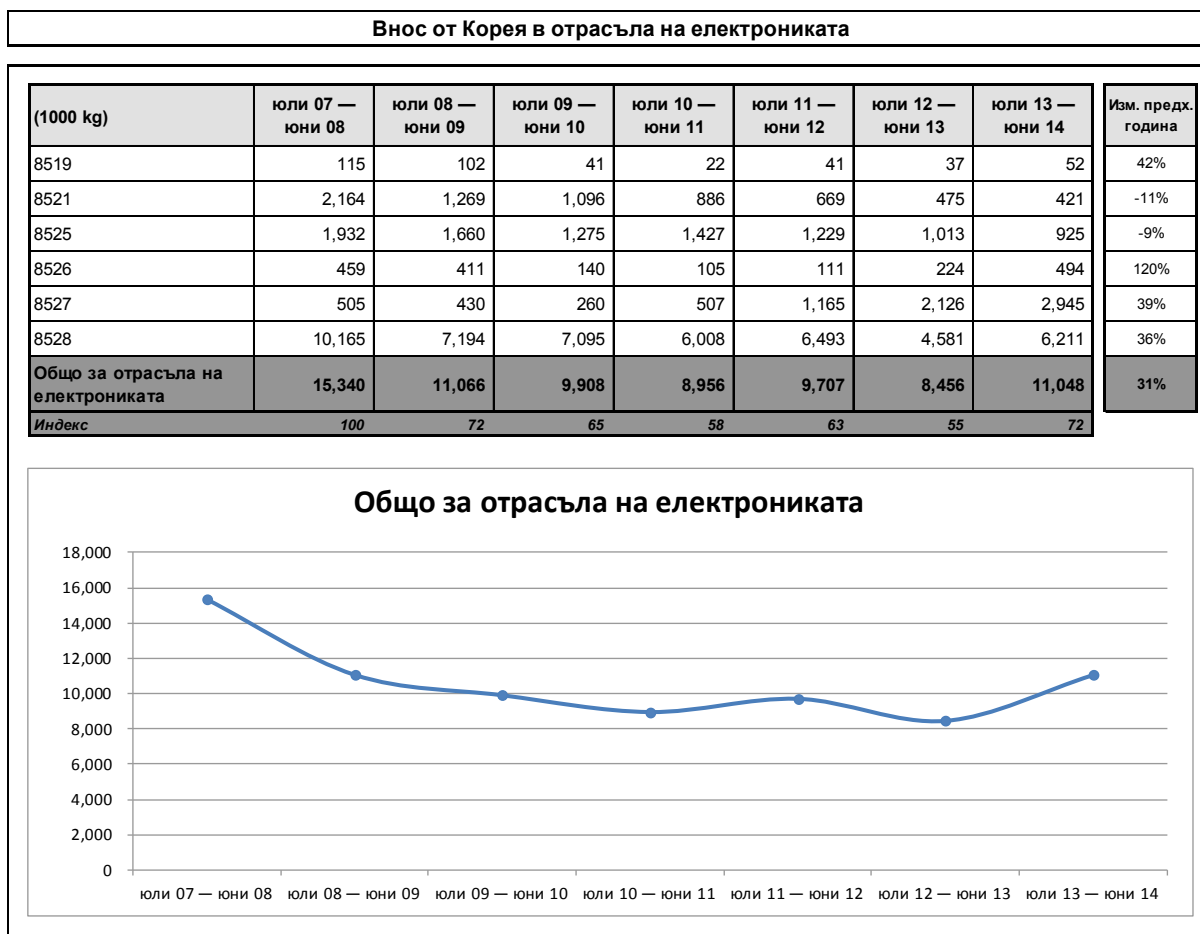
Внос от Корея в отрасъла на електрониката

| (1000 kg) | юли 07 — юни 08 | юли 08 — юни 09 | юли 09 — юни 10 | юли 10 — юни 11 | юли 11 — юни 12 | юли 12 — юни 13 | юли 13 — юни 14 | Изм. предх. година |
|---|---|---|---|---|---|---|---|---|
| 8519 | 115 | 102 | 41 | 22 | 41 | 37 | 52 | 42% |
| 8521 | 2,164 | 1,269 | 1,096 | 886 | 669 | 475 | 421 | -11% |
| 8525 | 1,932 | 1,660 | 1,275 | 1,427 | 1,229 | 1,013 | 925 | -9% |
| 8526 | 459 | 411 | 140 | 105 | 111 | 224 | 494 | 120% |
| 8527 | 505 | 430 | 260 | 507 | 1,165 | 2,126 | 2,945 | 39% |
| 8528 | 10,165 | 7,194 | 7,095 | 6,008 | 6,493 | 4,581 | 6,211 | 36% |
| Общо за отрасъла на електрониката | 15,340 | 11,066 | 9,908 | 8,956 | 9,707 | 8,456 | 11,048 | 31% |
| Индекс | 100 | 72 | 65 | 58 | 63 | 55 | 72 | |

Общо за отрасъла на електрониката

18,000
16,000
14,000
12,000
10,000
8,000
6,000
4,000
2,000
0

юли 07 — юни 08 юли 08 — юни 09 юли 09 — юни 10 юли 10 — юни 11 юли 11 — юни 12 юли 12 — юни 13 юли 13 — юни 14